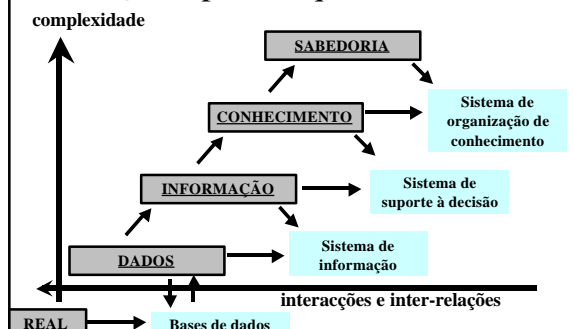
complexidade

SABEDORIA

CONHECIMENTO

Sistema de organização de conhecimento

INFORMAÇÃO

Sistema de suporte à decisão

DADOS

Sistema de informação

interacções e inter-relações

REAL

Bases de dados